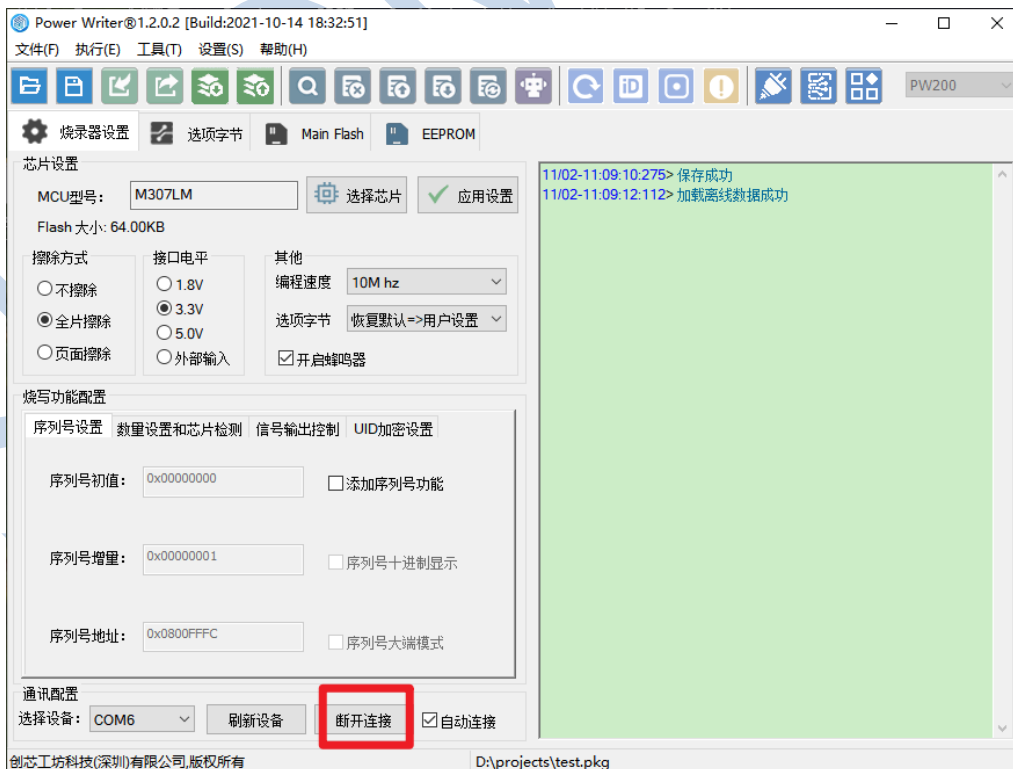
Power Writer®1.2.0.2 [Build:2021-10-14 18:32:51]

文件(F) 执行(E) 工具(T) 设置(S) 帮助(H)

PW200

烧录器设置 选项字节 Main Flash EEPROM

芯片设置
MCU型号: M307LM
选择芯片 应用设置
Flash 大小: 64.00KB

擦除方式
不擦除
全片擦除
页面擦除

接口电平
1.8V
3.3V
5.0V
外部输入

其他
编程速度 10M hz
选项字节 恢复默认=>用户设置
开启蜂鸣器

烧写功能配置
序列号设置 数量设置和芯片检测 信号输出控制 UID加密设置

序列号初值: 0x00000000
添加序列号功能
序列号增量: 0x00000001
序列号十进制显示
序列号地址: 0x0800FFFC
序列号大端模式

通讯配置
选择设备: COM6 刷新设备 断开连接 自动连接

11/02-11:09:10:275> 保存成功
11/02-11:09:12:112> 加载离线数据成功

创芯工坊科技(深圳)有限公司,版权所有
D:\projects\test.pkg